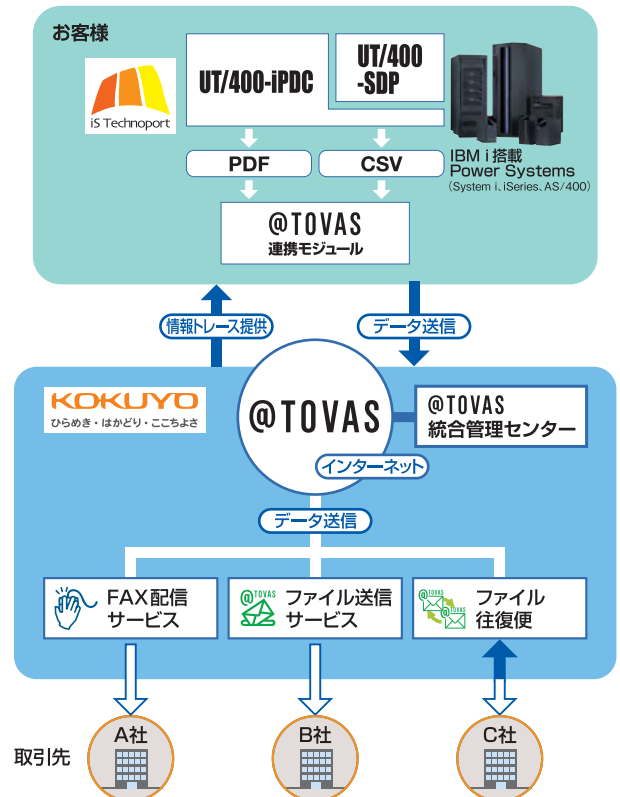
お客様

iS Technoport

UT/400-iPDC

UT/400 -SDP

IBM i 搭載 Power Systems (System i、iSeries、AS/400)

PDF

CSV

@TOVAS 連携モジュール

情報トレース提供

データ送信

KOKUYO ひらめき・はかどり・ここちよさ

@TOVAS

@TOVAS 統合管理センター

インターネット

データ送信

FAX配信 サービス

@TOVAS

ファイル送信 サービス

@TOVAS

@TOVAS

ファイル 往復便

取引先

A社

B社

C社